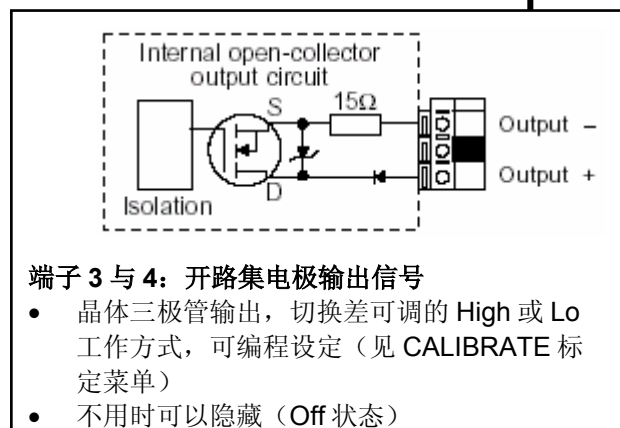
Internal open-collector output circuit

S

15Ω

D

Isolation

Output –

Output +

端子 3 与 4：开路集电极输出信号

- 晶体三极管输出，切换差可调的 High 或 Lo 工作方式，可编程设定（见 CALIBRATE 标定菜单）
- 不用时可以隐藏（Off 状态）